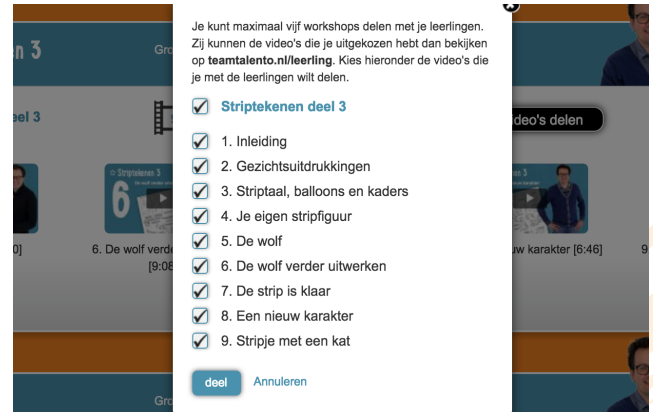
n 3

Gro

eel 3

deo's delen

Striptekenen 3

6

0]

6. De wolf verde [9:08

uw karakter [6:46]

9

Gro

Je kunt maximaal vijf workshops delen met je leerlingen. Zij kunnen de video's die je uitgekozen hebt dan bekijken op **teamtalento.nl/leerling**. Kies hieronder de video's die je met de leerlingen wilt delen.

Striptekenen deel 3

1. Inleiding
2. Gezichtsuitdrukkingen
3. Striptaal, balloons en kaders
4. Je eigen stripfiguur
5. De wolf
6. De wolf verder uitwerken
7. De strip is klaar
8. Een nieuw karakter
9. Stripje met een kat

deel Annuleren